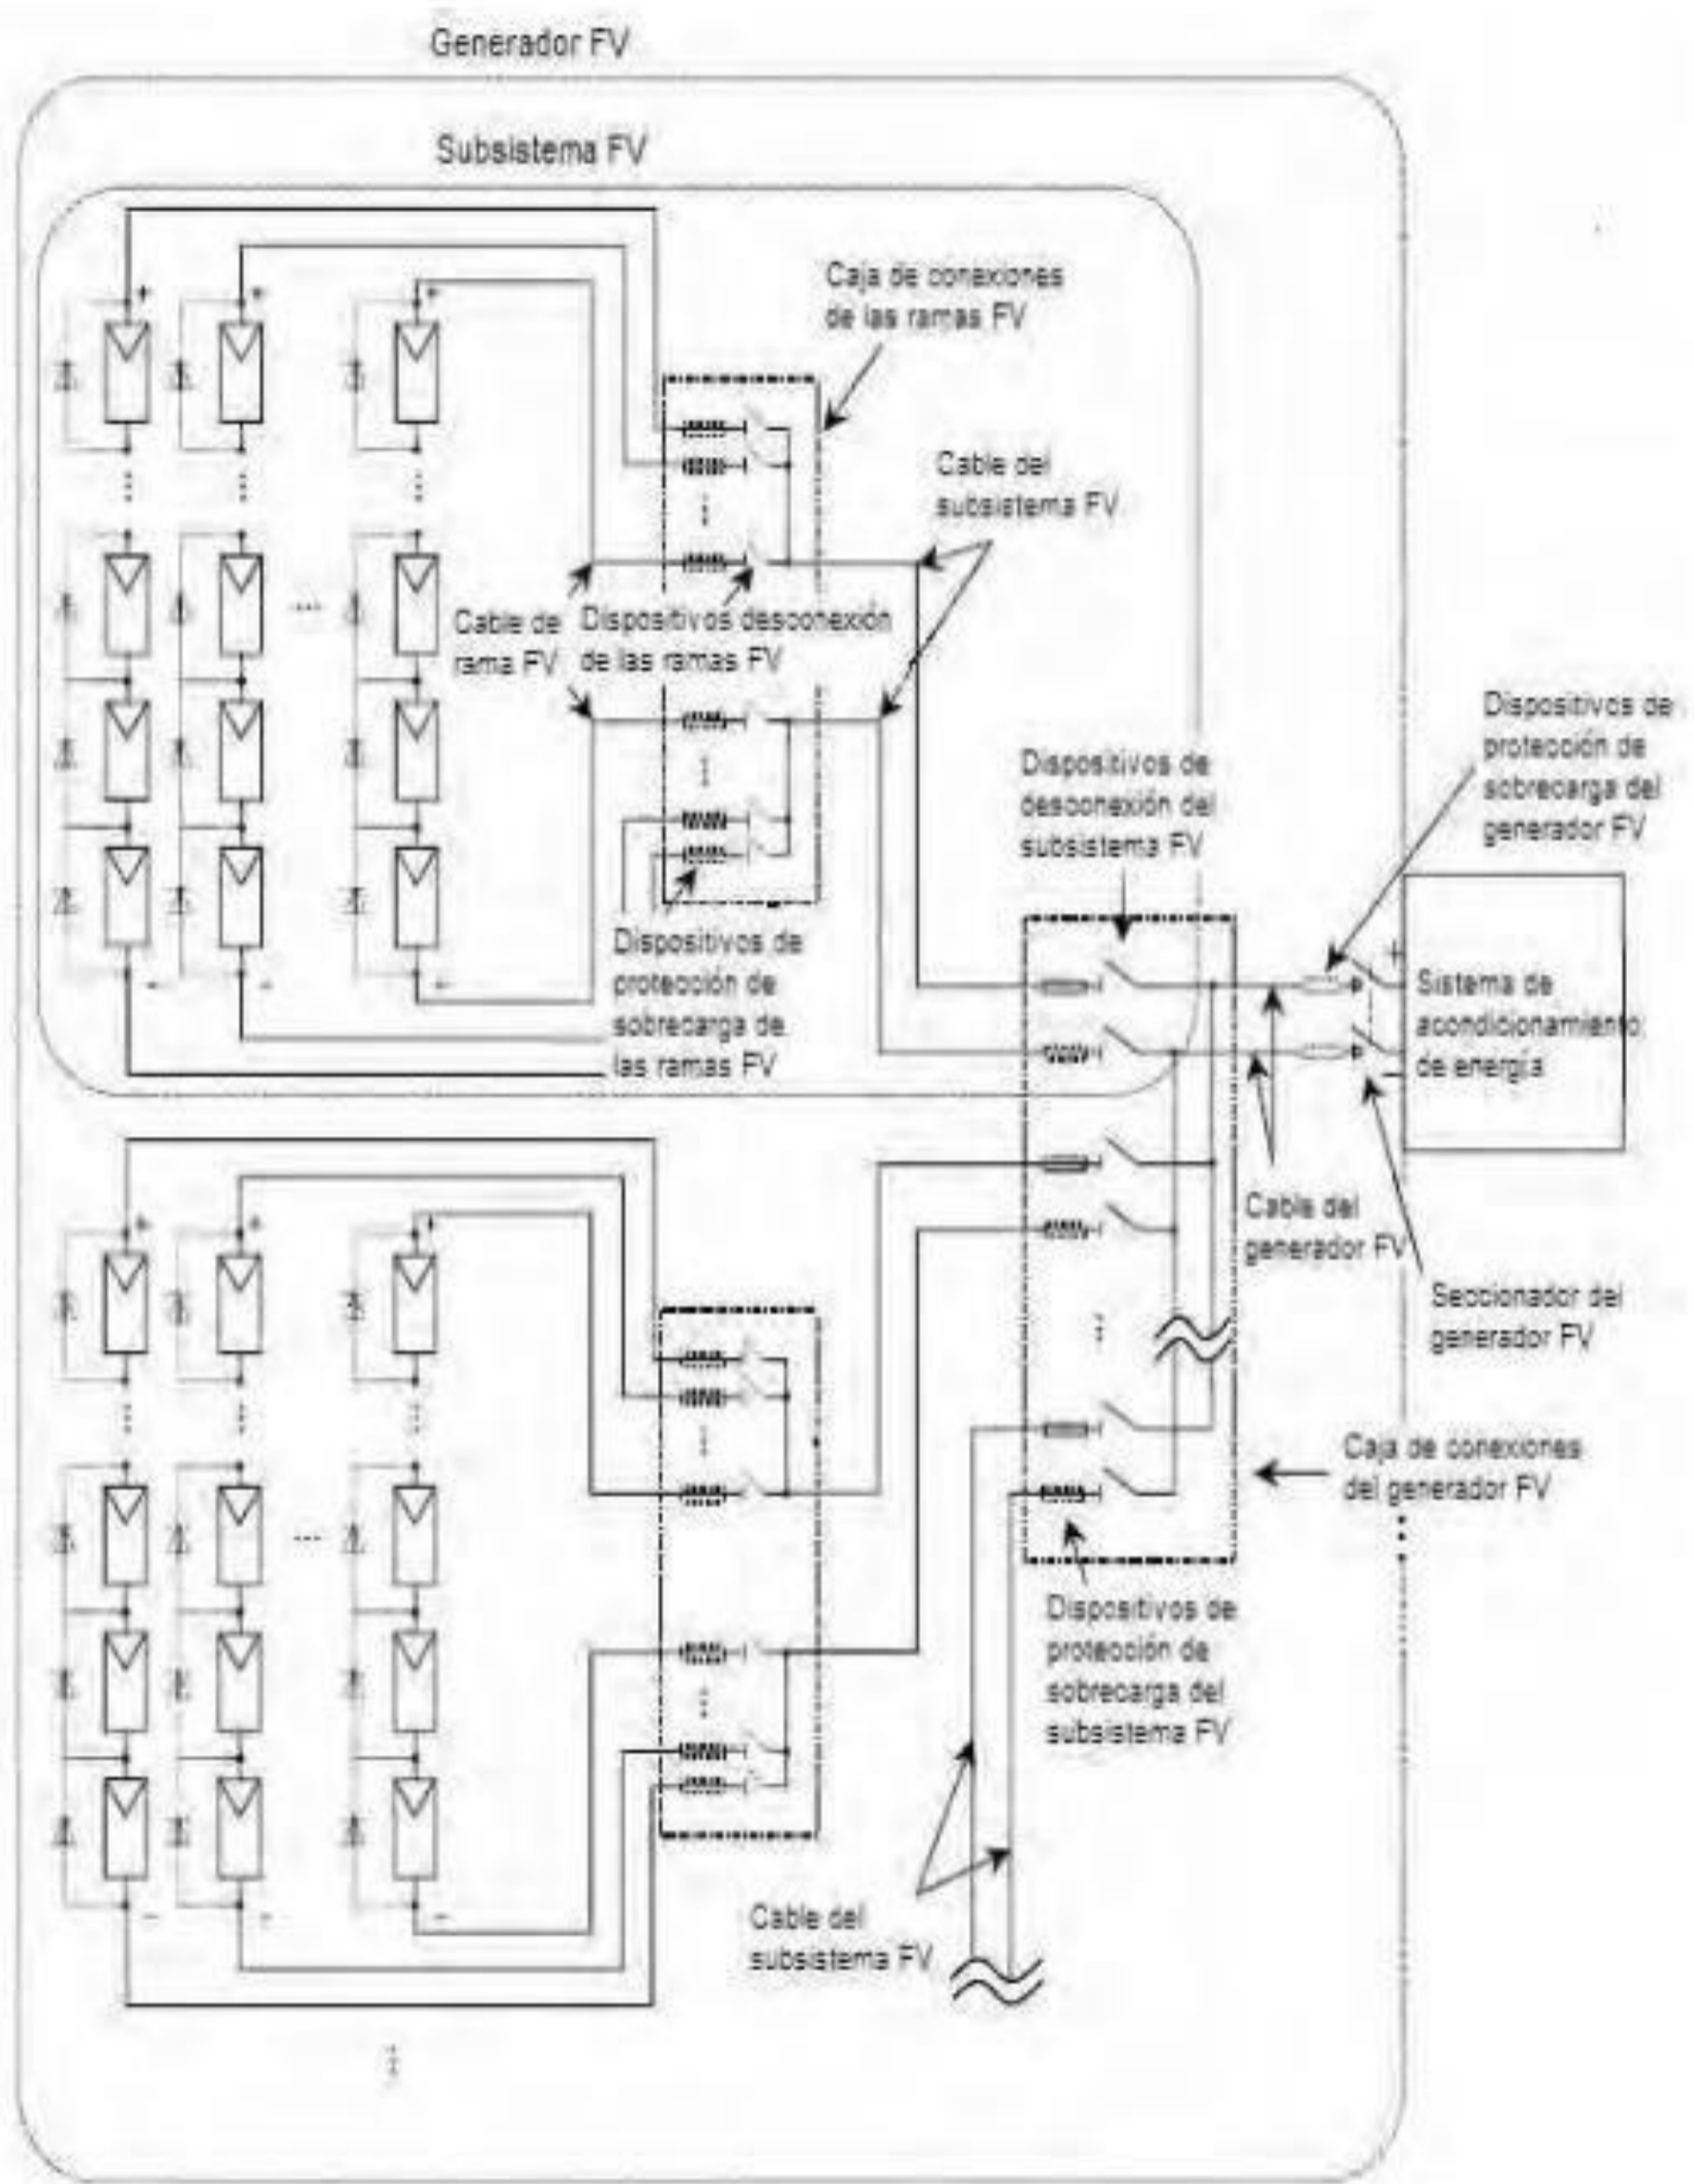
Generador FV

Subsistema FV

Caja de conexiones de las ramas FV

Cable del subsistema FV

Cable de rama FV

Dispositivos desconexión de las ramas FV

Dispositivos de protección de sobrecarga del generador FV

Dispositivos de desconexión del subsistema FV

Dispositivos de protección de sobrecarga de las ramas FV

Sistema de acondicionamiento de energía

Cable del generador FV

Seccionador del generador FV

Caja de conexiones del generador FV

Dispositivos de protección de sobrecarga del subsistema FV

Cable del subsistema FV